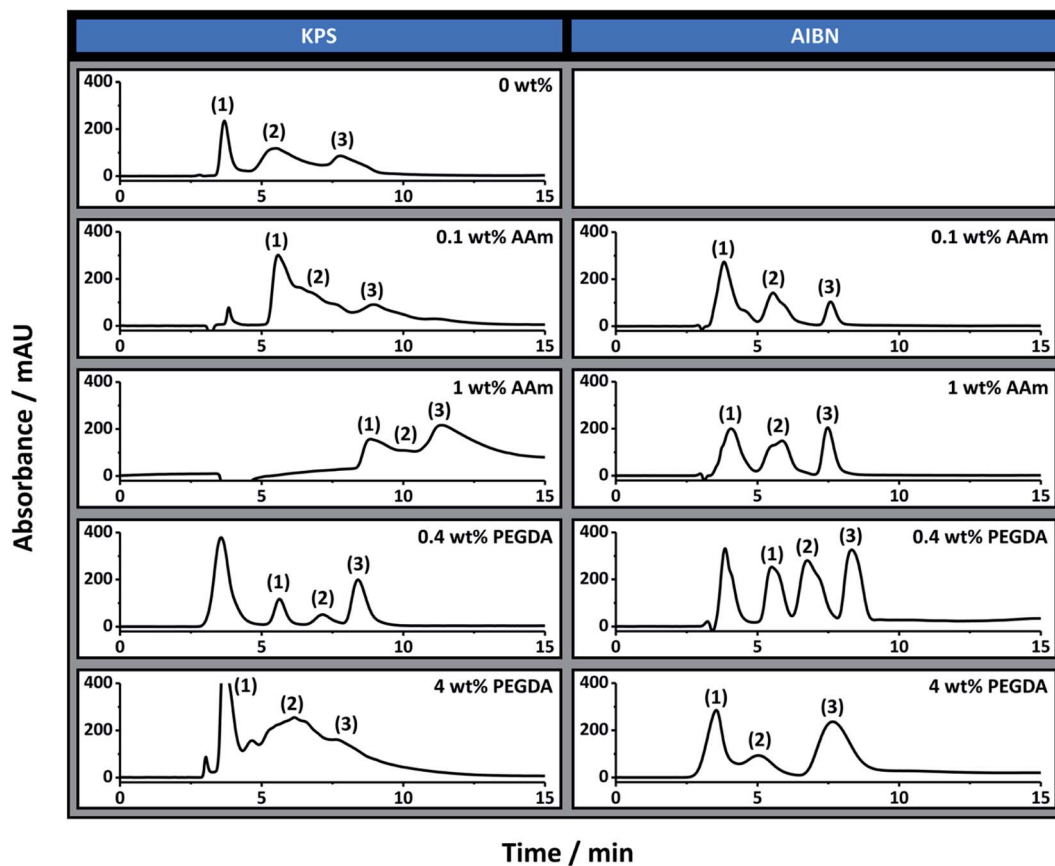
KPS

AIBN

400
200
0
0
5
10
15
(1)
(2)
(3)
0 wt%

400
200
0
0
5
10
15
(1)
(2)
(3)
0.1 wt% AAm

400
200
0
0
5
10
15
(1)
(2)
(3)
0.1 wt% AAm

400
200
0
0
5
10
15
(1)
(2)
(3)
1 wt% AAm

400
200
0
0
5
10
15
(1)
(2)
(3)
1 wt% AAm

400
200
0
0
5
10
15
(1)
(2)
(3)
0.4 wt% PEGDA

400
200
0
0
5
10
15
(1)
(2)
(3)
0.4 wt% PEGDA

400
200
0
0
5
10
15
(1)
(2)
(3)
4 wt% PEGDA

400
200
0
0
5
10
15
(1)
(2)
(3)
4 wt% PEGDA

Absorbance / mAU

Time / min